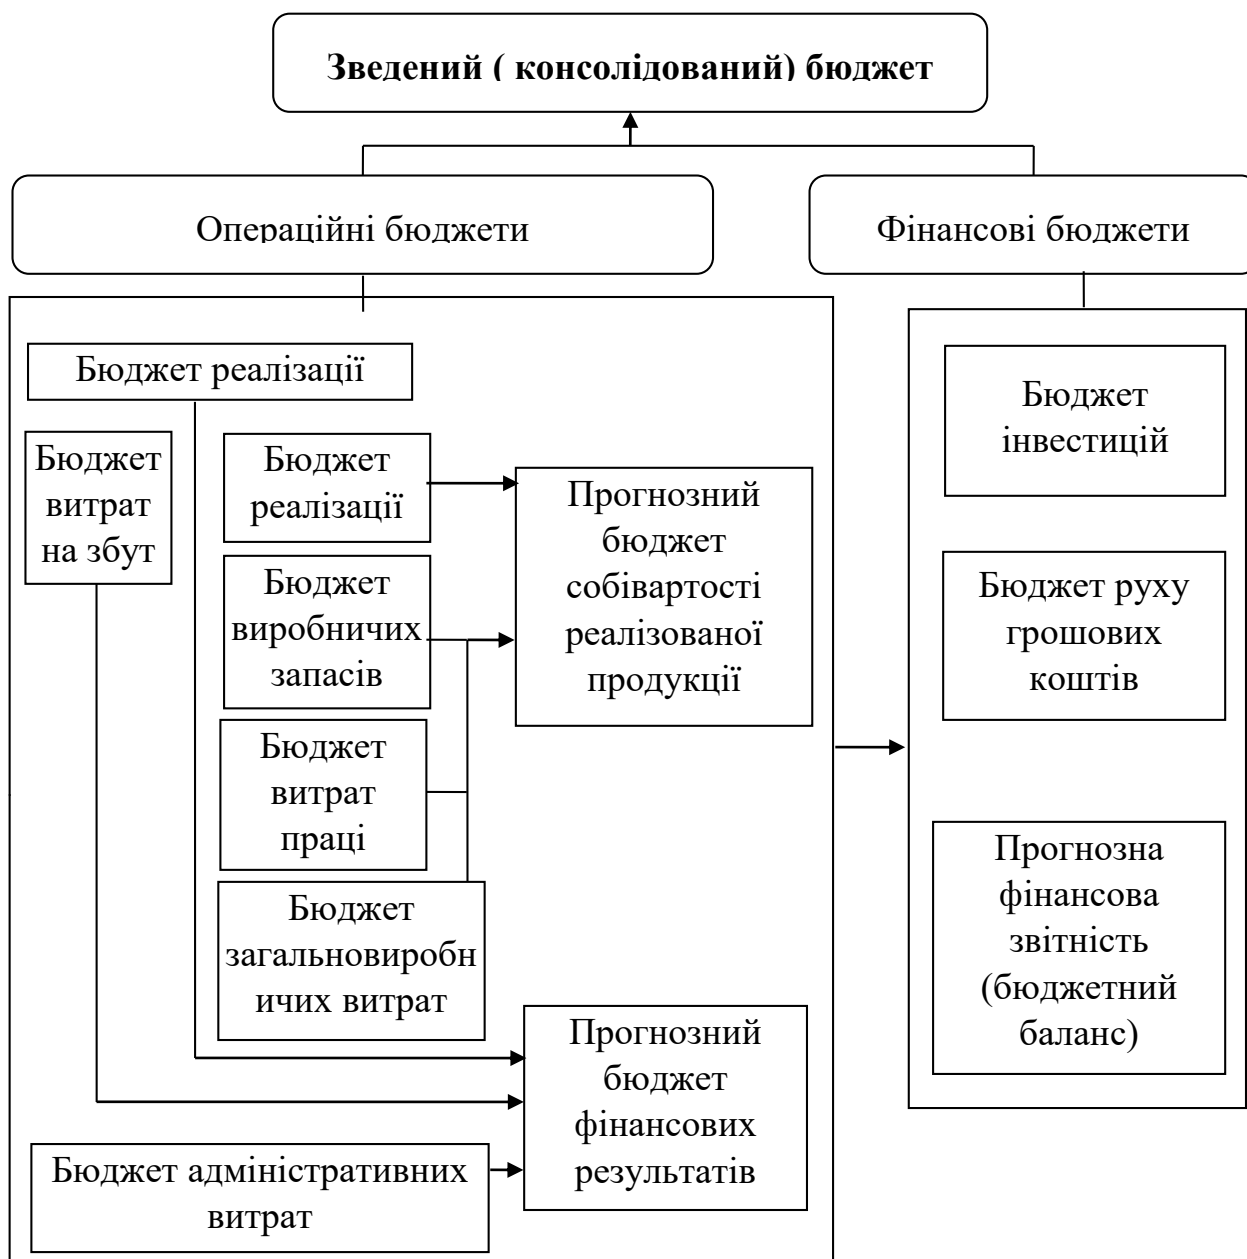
**Зведений ( консолідований) бюджет**

Операційні бюджети

Фінансові бюджети

Бюджет реалізації

Бюджет витрат на збут

Бюджет реалізації

Бюджет виробничих запасів

Бюджет витрат праці

Бюджет загальновиробничих витрат

Прогнозний бюджет собівартості реалізованої продукції

Прогнозний бюджет фінансових результатів

Бюджет адміністративних витрат

Бюджет інвестицій

Бюджет руху грошових коштів

Прогнозна фінансова звітність (бюджетний баланс)